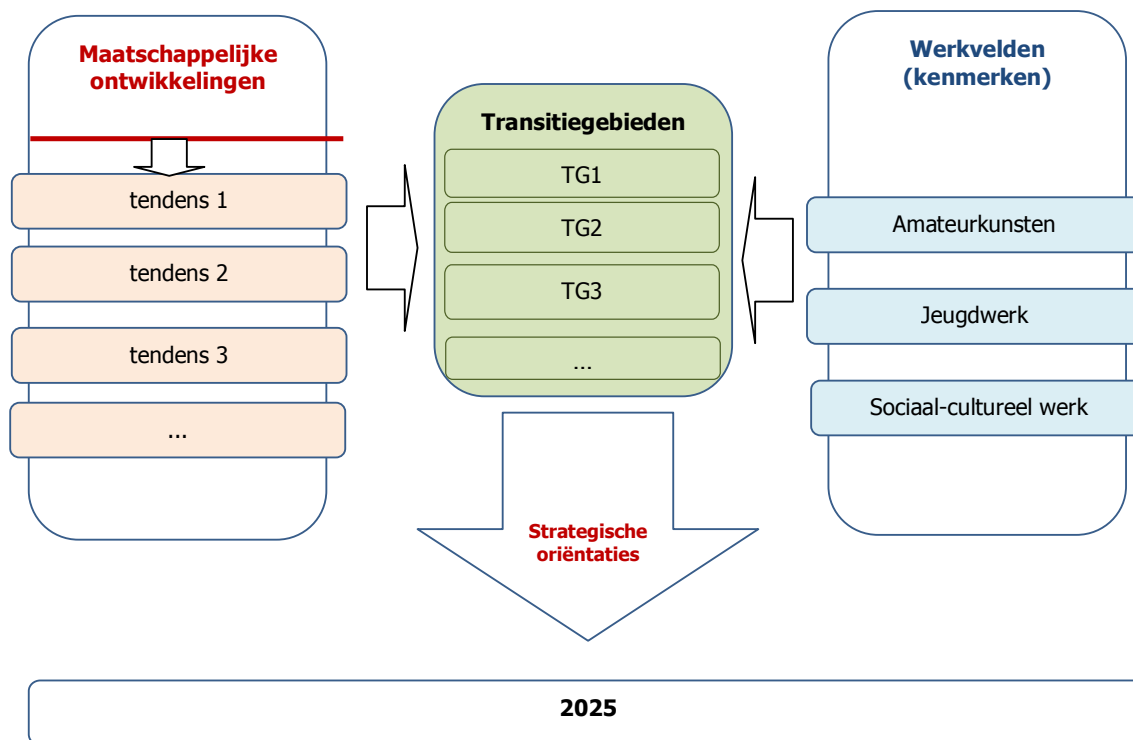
Maatschappelijke ontwikkelingen

tendens 1

tendens 2

tendens 3

...

Transitiegebieden

TG1

TG2

TG3

...

Werkvelden (kenmerken)

Amateurkunsten

Jeugdwerk

Sociaal-cultureel werk

Strategische oriëntaties

2025